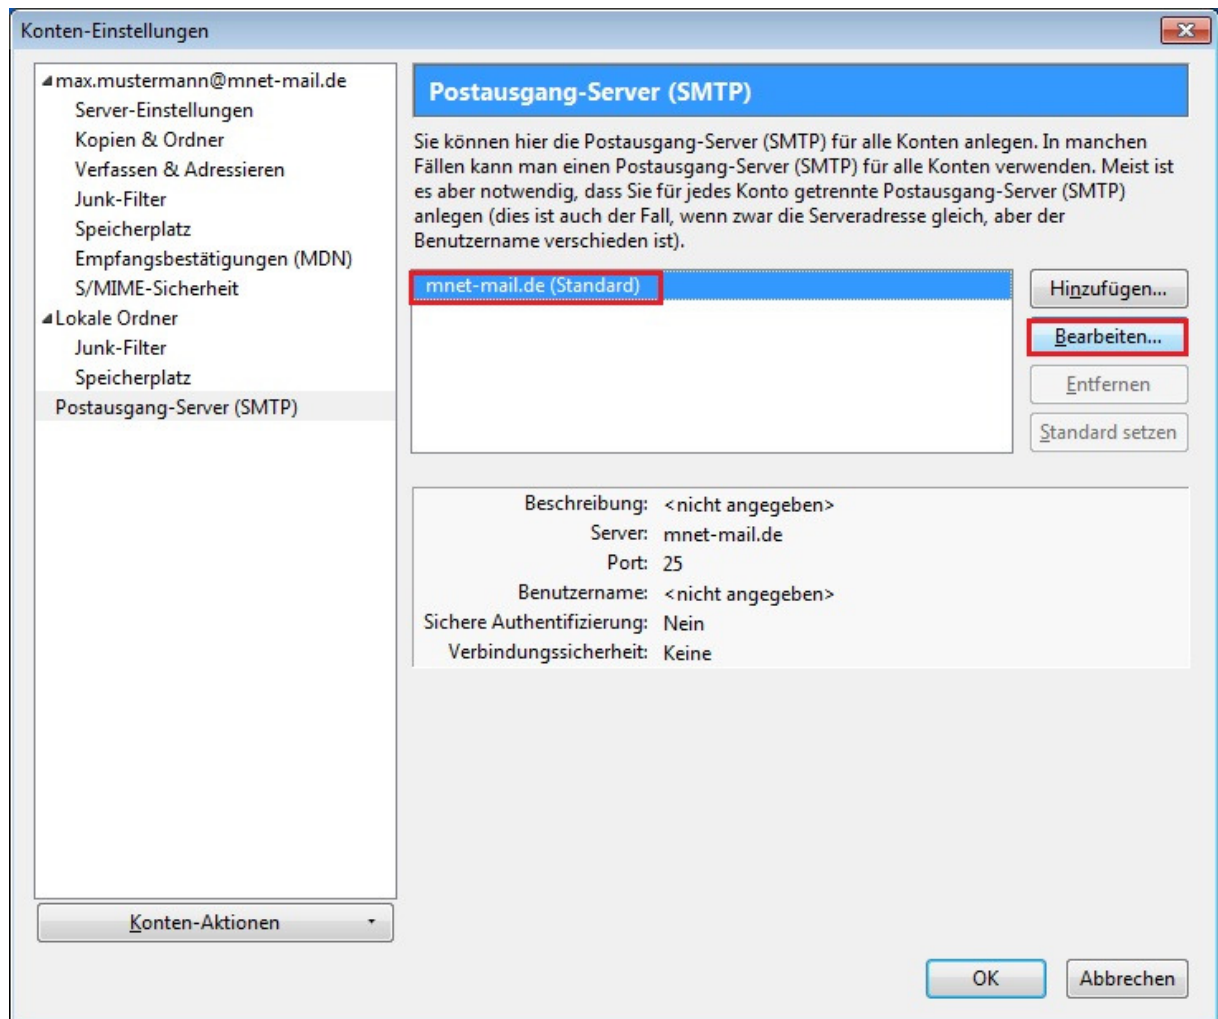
Konten-Einstellungen

max.mustermann@mnet-mail.de
Server-Einstellungen
Kopien & Ordner
Verfassen & Adressieren
Junk-Filter
Speicherplatz
Empfangsbestätigungen (MDN)
S/MIME-Sicherheit
Lokale Ordner
Junk-Filter
Speicherplatz
Postausgang-Server (SMTP)

Konten-Aktionen

Postausgang-Server (SMTP)

Sie können hier die Postausgang-Server (SMTP) für alle Konten anlegen. In manchen Fällen kann man einen Postausgang-Server (SMTP) für alle Konten verwenden. Meist ist es aber notwendig, dass Sie für jedes Konto getrennte Postausgang-Server (SMTP) anlegen (dies ist auch der Fall, wenn zwar die Serveradresse gleich, aber der Benutzername verschieden ist).

mnet-mail.de (Standard)

Hinzufügen...
Bearbeiten...
Entfernen
Standard setzen

Beschreibung: <nicht angegeben>
Server: mnet-mail.de
Port: 25
Benutzername: <nicht angegeben>
Sichere Authentifizierung: Nein
Verbindungssicherheit: Keine

OK
Abbrechen